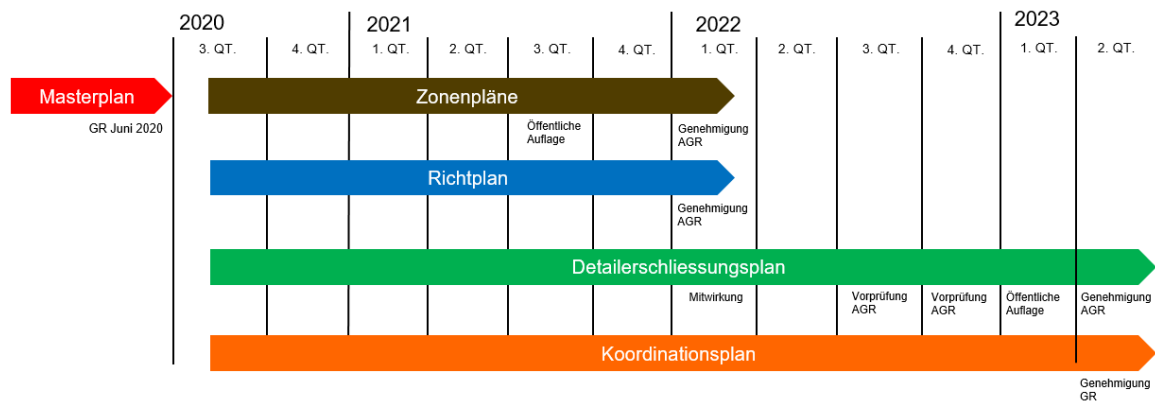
2020
2021
2022
2023

3. QT. | 4. QT. | 1. QT. | 2. QT. | 3. QT. | 4. QT. | 1. QT. | 2. QT. | 3. QT. | 4. QT. | 1. QT. | 2. QT.

Masterplan
GR Juni 2020

Zonenpläne
Öffentliche Auflage
Genehmigung AGR

Richtplan
Genehmigung AGR

Detailerschliessungsplan
Mitwirkung
Vorprüfung AGR
Vorprüfung AGR
Öffentliche Auflage
Genehmigung AGR

Koordinationsplan
Genehmigung GR